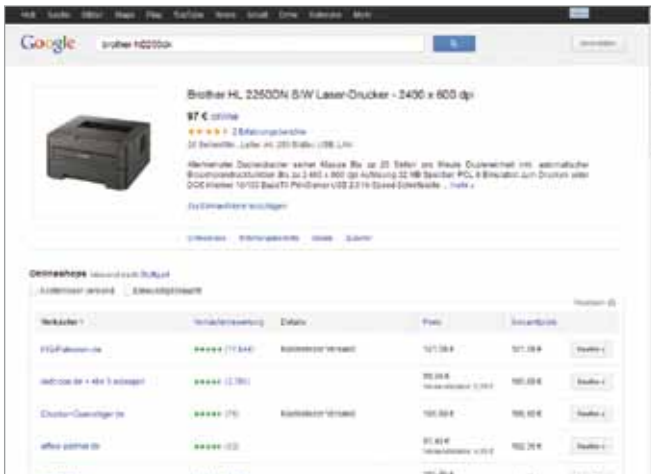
Google

brother hl2250dn

Brother HL 2250DN S/W Laser-Drucker - 2400 x 600 dpi

97 € online

★★★★☆ 2 Erfahrungsberichte

Alleinstehender Duplexdrucker seiner Klasse Bis zu 26 Seiten pro Minute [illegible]

Zur Einkaufsliste hinzufügen

Übersicht   Erfahrungsberichte   Details   Zubehör

Onlineshops

Anbieter

| Verkäufer | Verkäuferbewertung | Details | Preis | Gesamtpreis | |
|---|---|---|---|---|---|
| HGPalmann.de | ★★★★★ (11.644) | Kostenloser Versand | 101,19 € | 101,19 € | Kaufen |
| itsfrohe.de + 4 weitere | ★★★★★ (2.781) | | 95,04 € | 100,00 € | Kaufen |
| Drucker-Discounter.de | ★★★★★ (75) | Kostenloser Versand | 100,90 € | 100,90 € | Kaufen |
| office-partner.de | ★★★★★ (22) | | 97,45 € | 102,35 € | Kaufen |